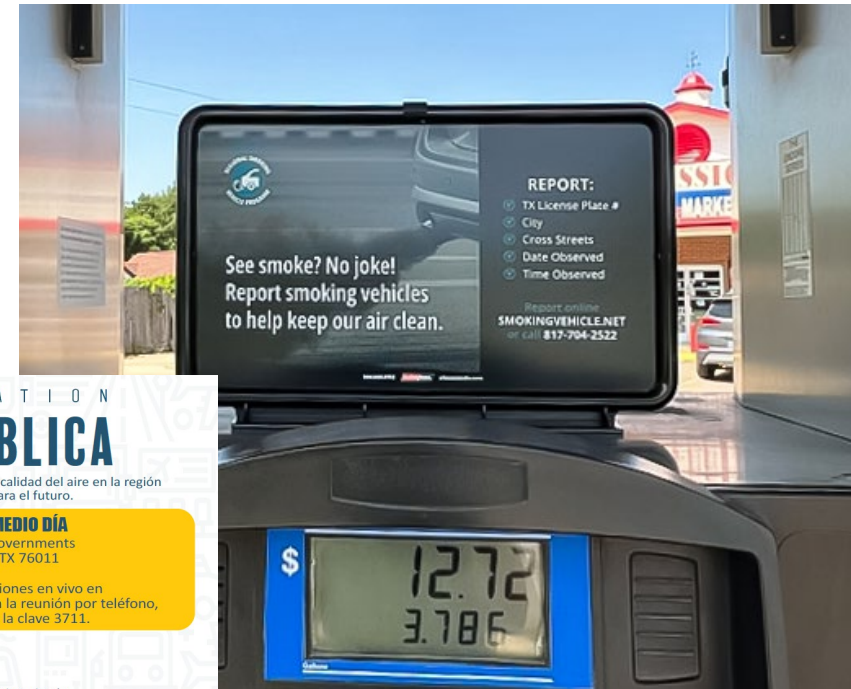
See smoke? No joke! Report smoking vehicles to help keep our air clean.

REPORT:
TX License Plate #
City
Cross Streets
Date Observed
Time Observed

Report online
SMOKINGVEHICLE.NET
or call 817-704-2522

SSI
MARKE

ATION
BLICA
calidad del aire en la región
ara el futuro.

MEDIO DÍA
overnments
TX 76011

iones en vivo en
la reunión por teléfono,
la clave 3711.

$
12.72
3.786
Gallons